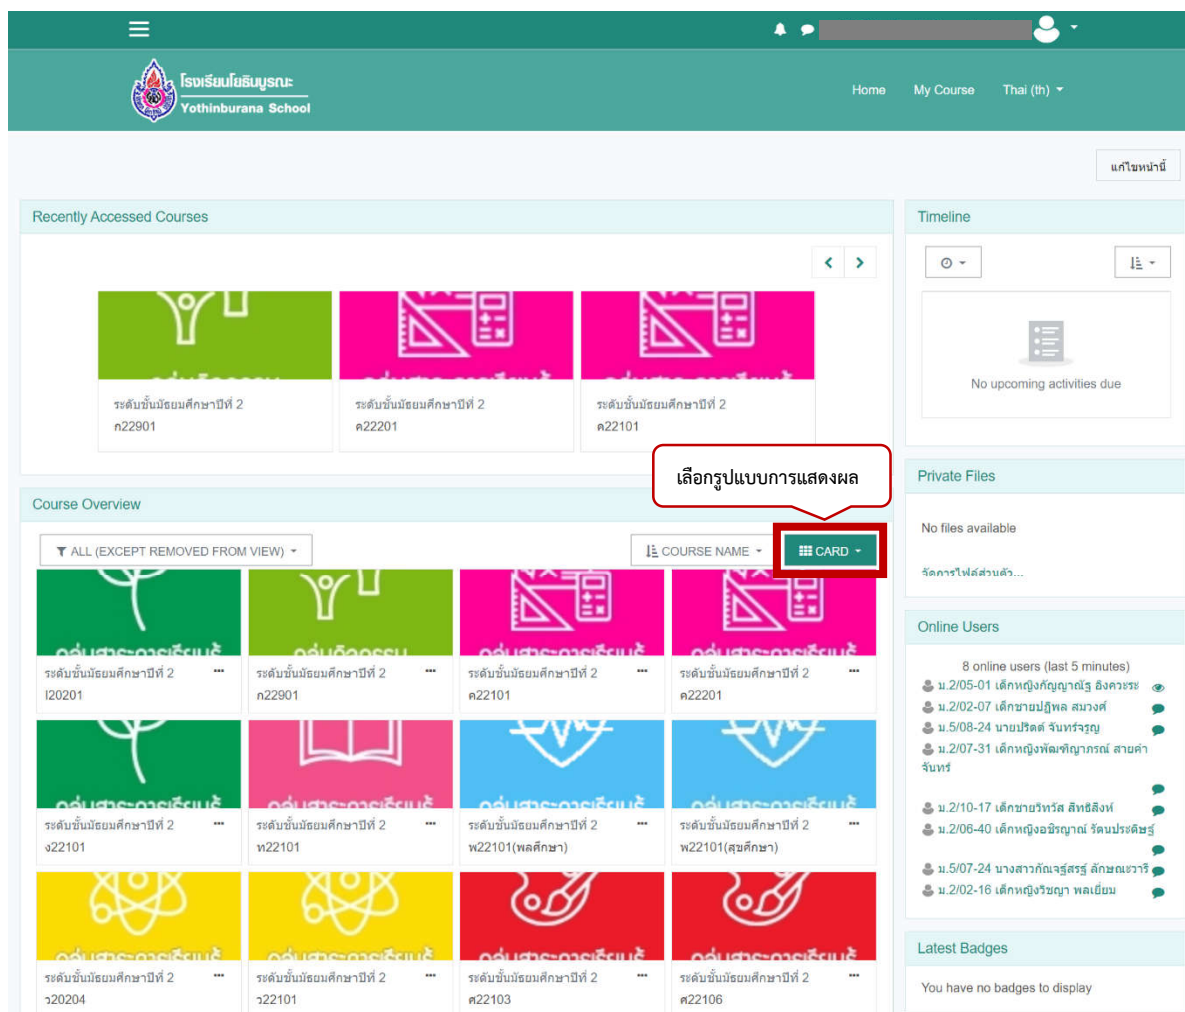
โรงเรียนโยธินบูรณะ
Yothinburana School

Home My Course Thai (th)

แก้ไขหน้านี้

Recently Accessed Courses

ระดับชั้นมัธยมศึกษาปีที่ 2
ก22901

ระดับชั้นมัธยมศึกษาปีที่ 2
ค22201

ระดับชั้นมัธยมศึกษาปีที่ 2
ค22101

เลือกรูปแบบการแสดงผล

Course Overview

ALL (EXCEPT REMOVED FROM VIEW)

COURSE NAME

CARD

ระดับชั้นมัธยมศึกษาปีที่ 2
I20201

ระดับชั้นมัธยมศึกษาปีที่ 2
ก22901

ระดับชั้นมัธยมศึกษาปีที่ 2
ค22101

ระดับชั้นมัธยมศึกษาปีที่ 2
ค22201

ระดับชั้นมัธยมศึกษาปีที่ 2
ง22101

ระดับชั้นมัธยมศึกษาปีที่ 2
ท22101

ระดับชั้นมัธยมศึกษาปีที่ 2
พ22101(พลศึกษา)

ระดับชั้นมัธยมศึกษาปีที่ 2
พ22101(สุขศึกษา)

ระดับชั้นมัธยมศึกษาปีที่ 2
ว20204

ระดับชั้นมัธยมศึกษาปีที่ 2
ว22101

ระดับชั้นมัธยมศึกษาปีที่ 2
ศ22103

ระดับชั้นมัธยมศึกษาปีที่ 2
ศ22106

Timeline

No upcoming activities due

Private Files

No files available

จัดการไฟล์ส่วนตัว...

Online Users

8 online users (last 5 minutes)
ม.2/05-01 เด็กหญิงกัญญาณัฐ อิงควระ
ม.2/02-07 เด็กชายปฏิพล สมวงศ์
ม.5/08-24 นายปริตต์ จันทร์จรูญ
ม.2/07-31 เด็กหญิงพัฒชญาภรณ์ สายคำจันทร์
ม.2/10-17 เด็กชายวิทวัส สิทธิสิงห์
ม.2/06-40 เด็กหญิงอธิญาณ์ รัตนประดิษฐ์
ม.5/07-24 นางสาวกัณจรัสรฐ์ ลักษณวารี
ม.2/02-16 เด็กหญิงวริญา พลเยี่ยม

Latest Badges

You have no badges to display